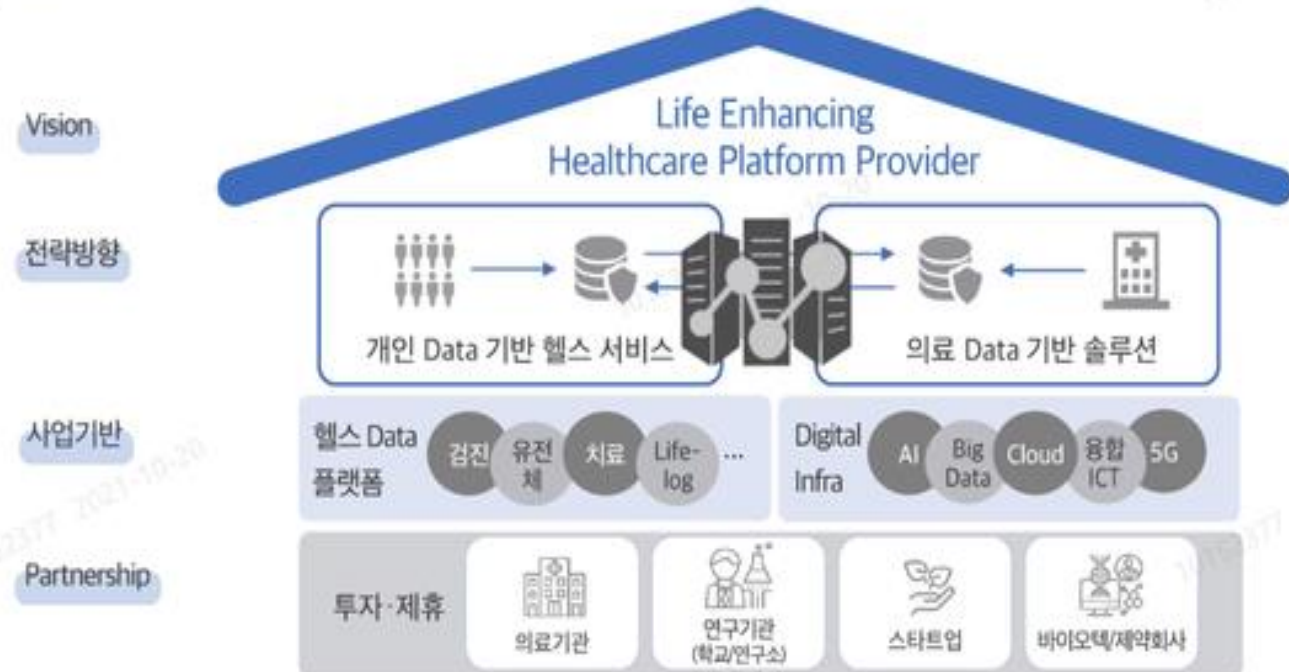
Vision

Life Enhancing Healthcare Platform Provider

전략방향

개인 Data 기반 헬스 서비스

의료 Data 기반 솔루션

사업기반

헬스 Data 플랫폼

검진 유전체 치료 Life-log ...

Digital Infra

AI Big Data Cloud 융합 ICT 5G

Partnership

투자·제휴

의료기관

연구기관 (학교/연구소)

스타트업

바이오텍/제약회사